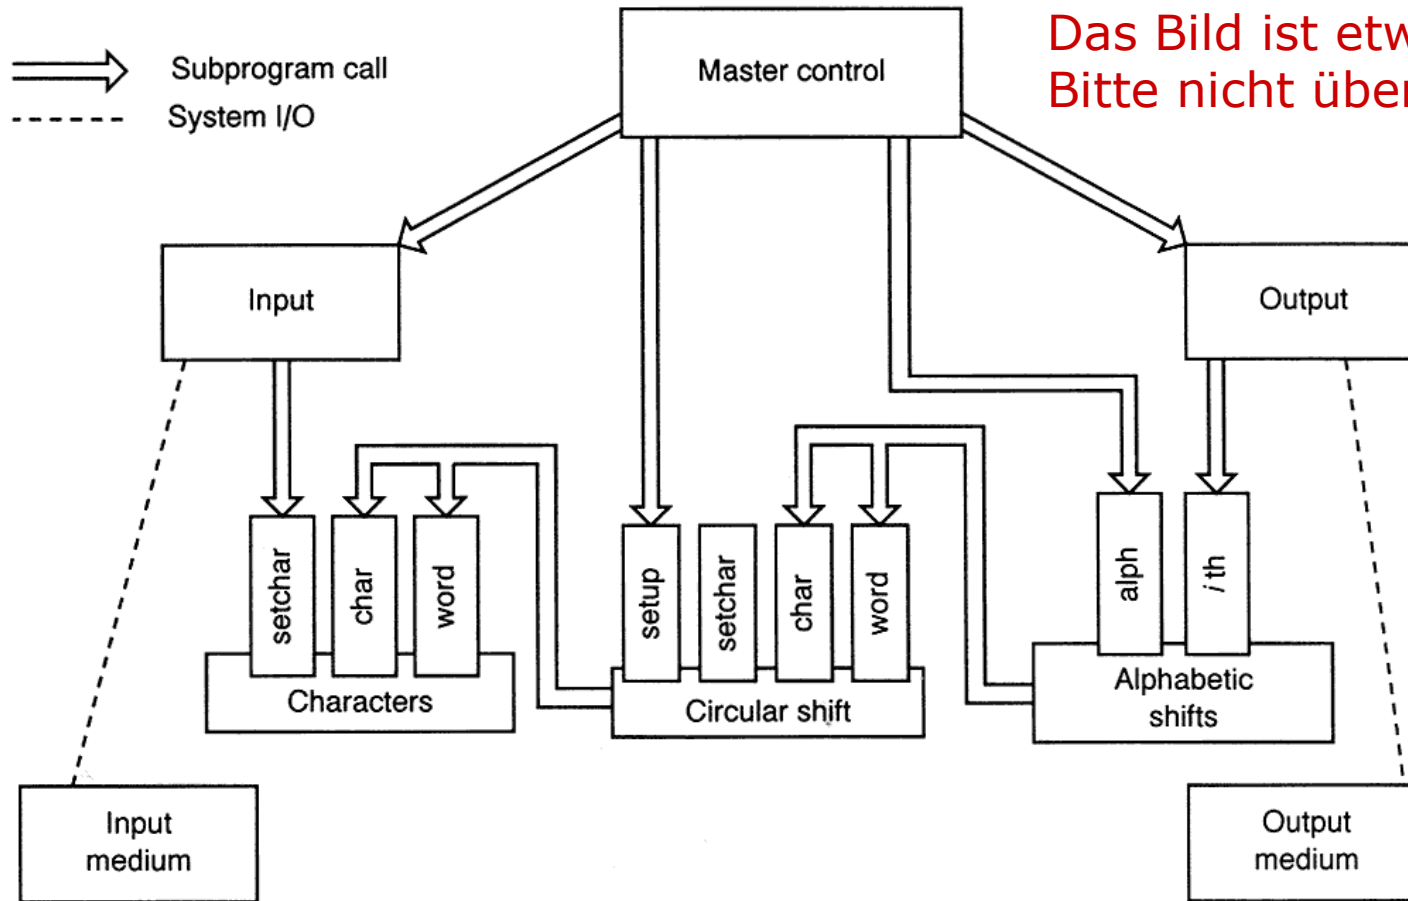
Subprogram call
System I/O

Master control

Das Bild ist etw
Bitte nicht über

Input

Output

setchar
char
word

Characters

setup
setchar
char
word

Circular shift

alph
i th

Alphabetic shifts

Input medium

Output medium